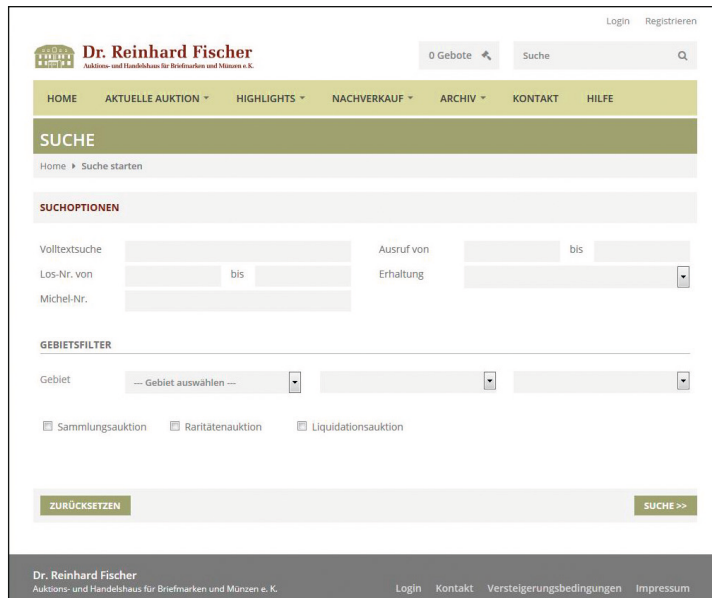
Login Registrieren

Dr. Reinhard Fischer
Auktions- und Handelshaus für Briefmarken und Münzen e. K.

0 Gebote

Suche

HOME AKTUELLE AUKTION HIGHLIGHTS NACHVERKAUF ARCHIV KONTAKT HILFE

SUCHE

Home ▸ Suche starten

SUCHOPTIONEN

Volltextsuche
Los-Nr. von bis
Michel-Nr.
Ausruf von bis
Erhaltung

GEBIETSFILTER

Gebiet --- Gebiet auswählen ---

Sammlungsauktion Raritätenauktion Liquidationsauktion

ZURÜCKSETZEN

SUCHE >>

Dr. Reinhard Fischer
Auktions- und Handelshaus für Briefmarken und Münzen e. K.

Login Kontakt Versteigerungsbedingungen Impressum